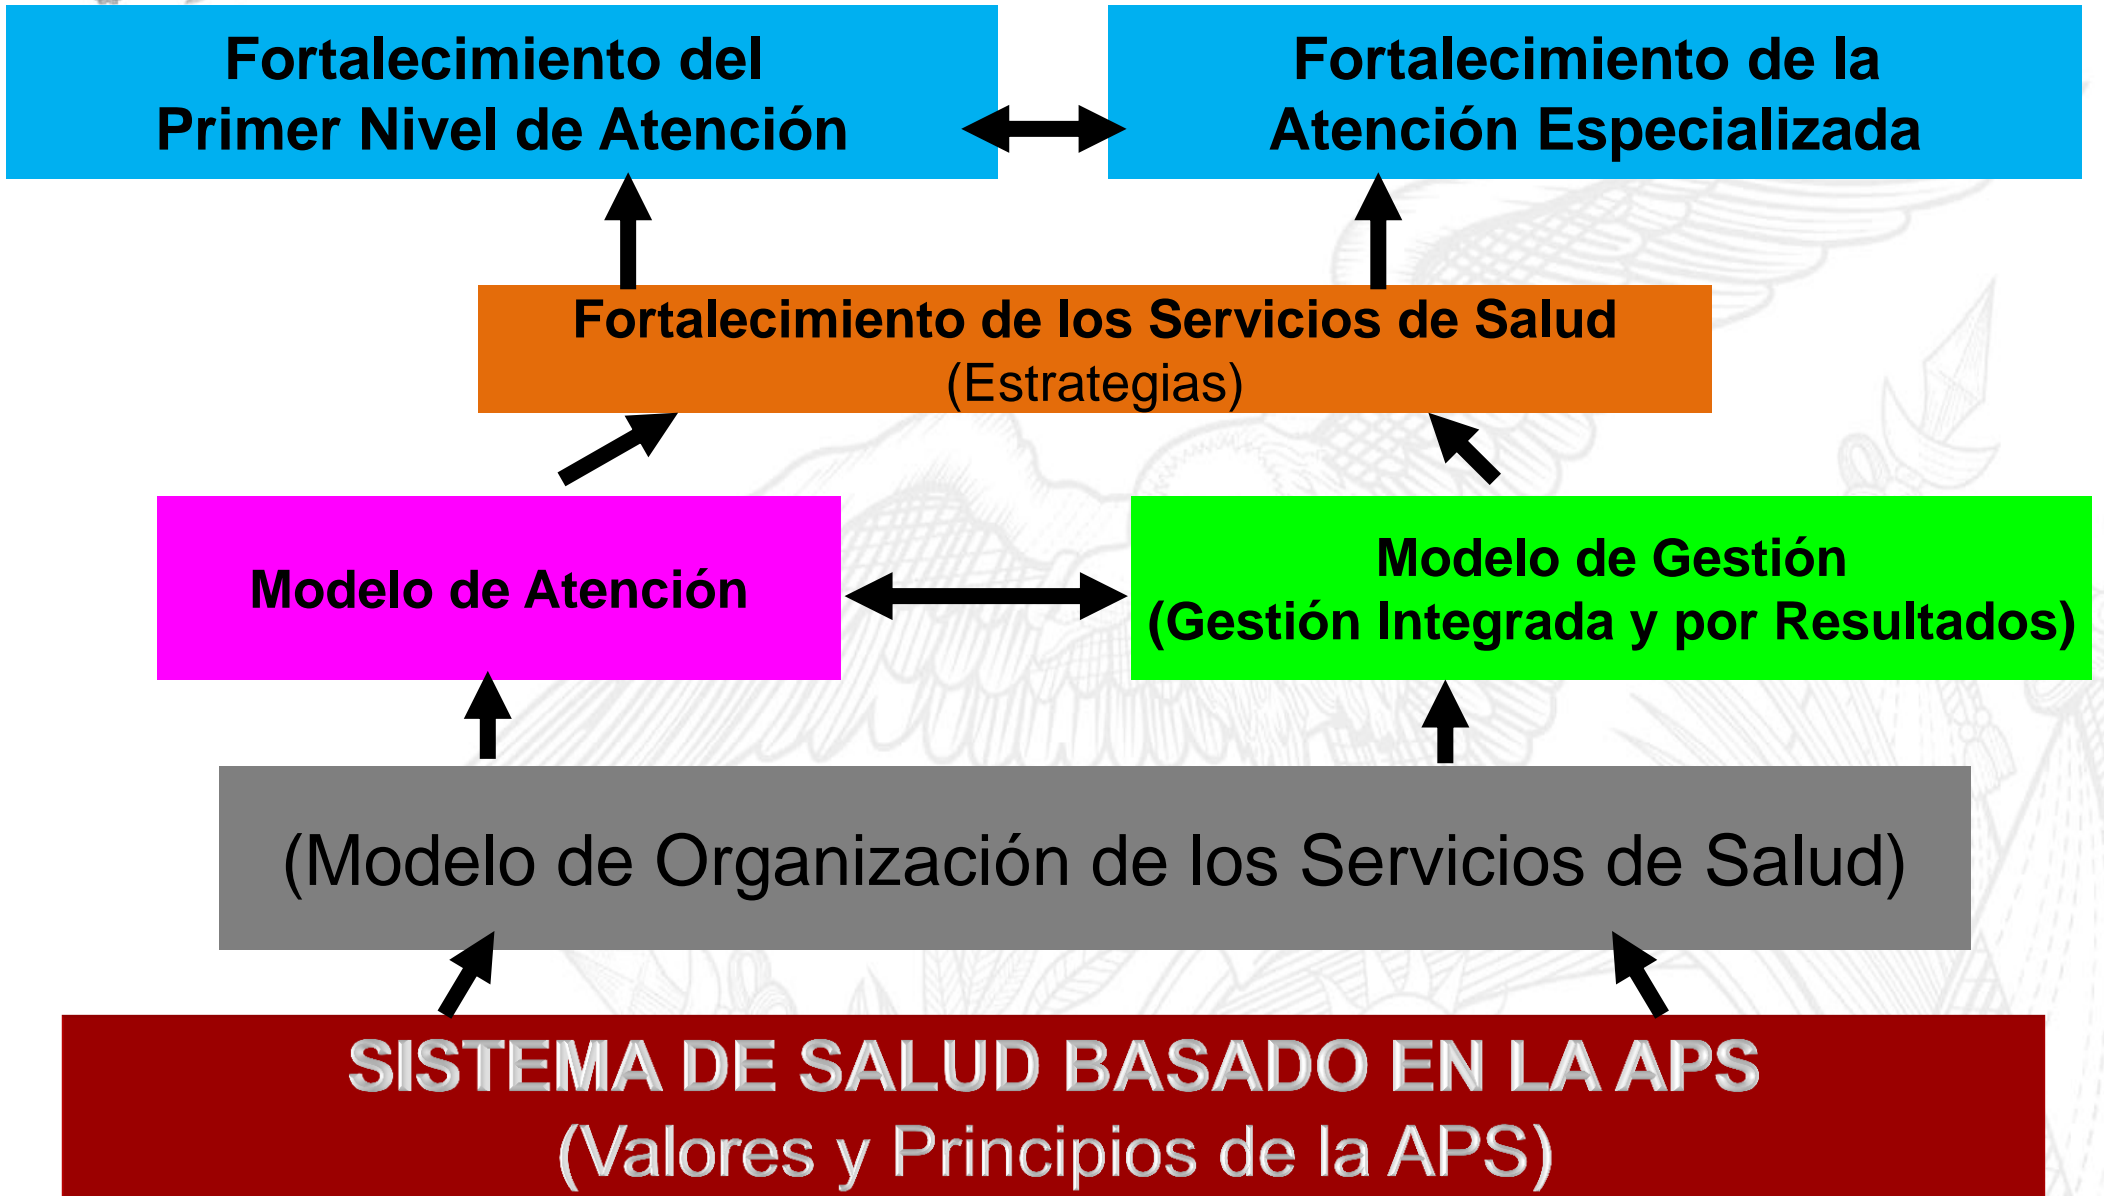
Fortalecimiento del Primer Nivel de Atención

Fortalecimiento de la Atención Especializada

Fortalecimiento de los Servicios de Salud
(Estrategias)

Modelo de Atención

Modelo de Gestión
(Gestión Integrada y por Resultados)

(Modelo de Organización de los Servicios de Salud)

SISTEMA DE SALUD BASADO EN LA APS
(Valores y Principios de la APS)